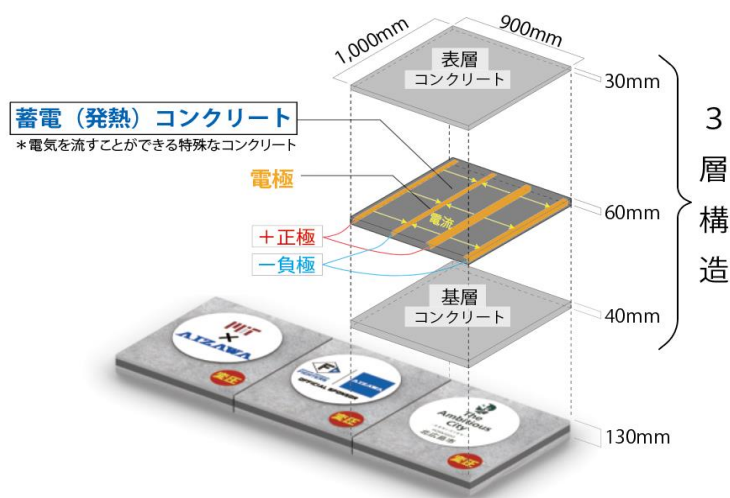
1,000mm
900mm
表層
コンクリート
30mm
3
層
構
造
蓄電（発熱）コンクリート
＊電気を流すことができる特殊なコンクリート
電極
電流
60mm
＋正極
ー負極
基層
コンクリート
40mm
MIT
×
AIZAWA
OFFICIAL SPONSOR
AIZAWA
The Ambitious City
130mm